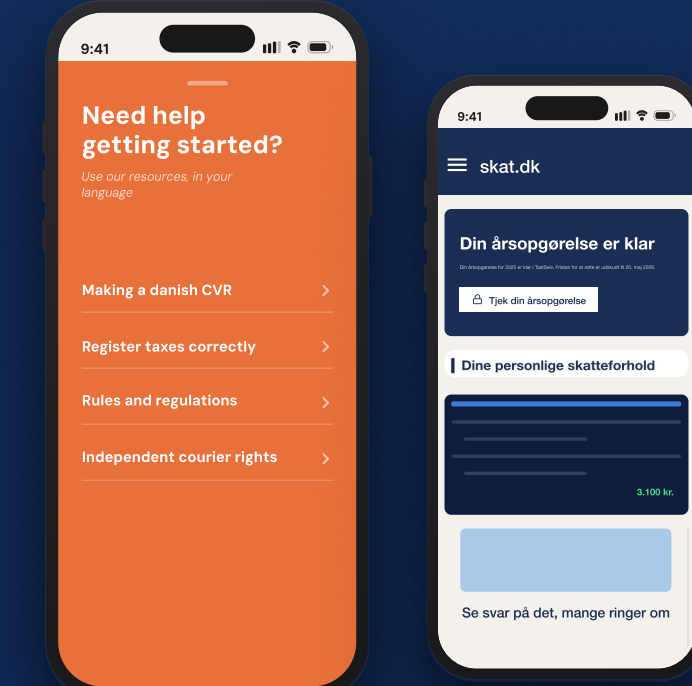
9:41

Need help getting started?

Use our resources, in your language

Making a danish CVR

Register taxes correctly

Rules and regulations

Independent courier rights

9:41

skat.dk

Din årsopgørelse er klar

Din årsopgørelse for 2025 er klar i TastSelv. Fristen for at rette er udskudt til 20. maj 2026.

Tjek din årsopgørelse

Dine personlige skatteforhold

3.100 kr.

Se svar på det, mange ringer om